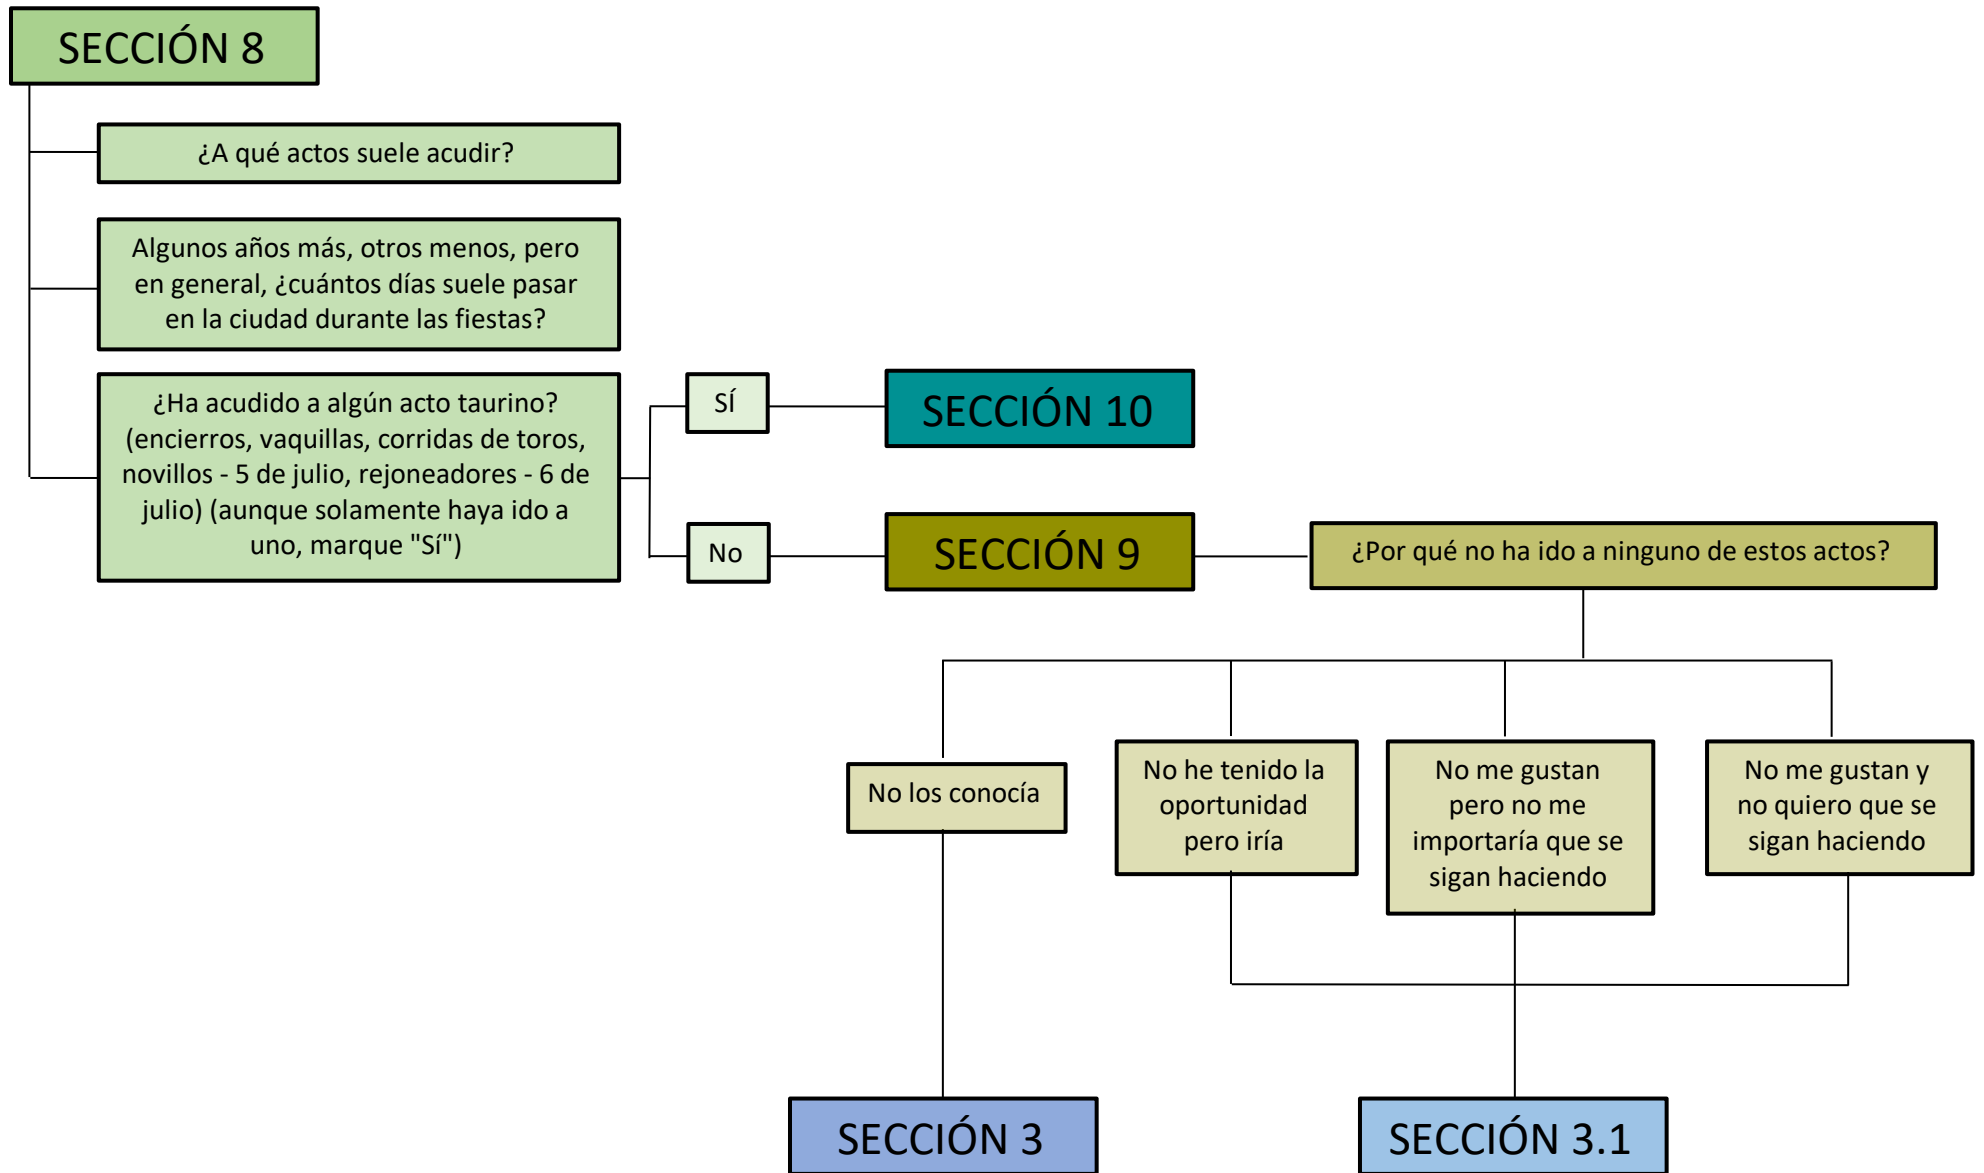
SECCIÓN 8

¿A qué actos suele acudir?

Algunos años más, otros menos, pero en general, ¿cuántos días suele pasar en la ciudad durante las fiestas?

¿Ha acudido a algún acto taurino? (encierros, vaquillas, corridas de toros, novillos - 5 de julio, rejoneadores - 6 de julio) (aunque solamente haya ido a uno, marque "Sí")

SÍ

SECCIÓN 10

No

SECCIÓN 9

¿Por qué no ha ido a ninguno de estos actos?

No los conocía

No he tenido la oportunidad pero iría

No me gustan pero no me importaría que se sigan haciendo

No me gustan y no quiero que se sigan haciendo

SECCIÓN 3

SECCIÓN 3.1